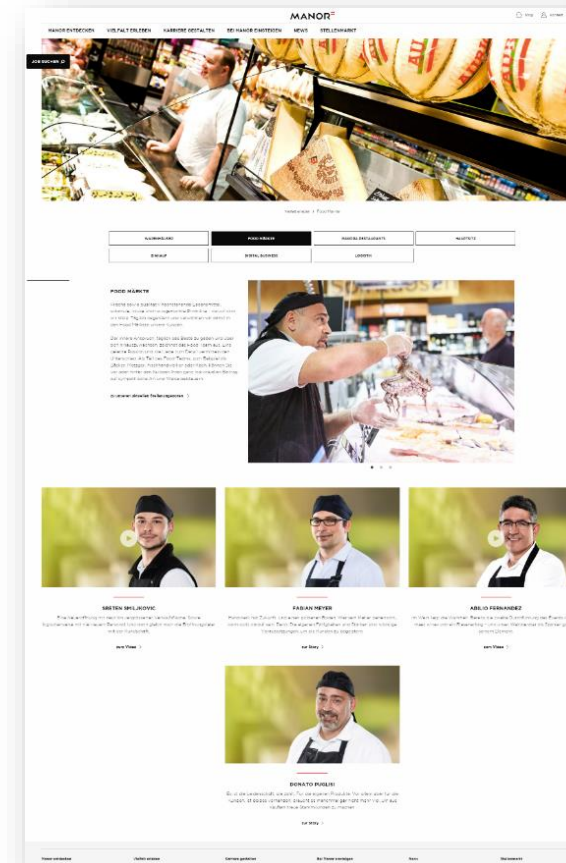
MANOR

Blog Kontakt

MANOR ENTDECKEN VIELFALT ERLEBEN KARRIERE GESTALTEN BEI MANOR EINSTEIGEN NEWS STELLENMARKT

JOB SUCHEN

Vielfalt erleben > Food Märkte

AUSBILDUNG FOOD MÄRKTE WAREN & DIENSTLEISTUNGEN HAUPTSITZ

EINKAUF DIGITAL BUSINESS LOGISTIK

FOOD MÄRKTE

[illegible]

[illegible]

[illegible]

SRETEN SMILJKOVIC

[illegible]

zum Video

FABIAN MEYER

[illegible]

zur Story

ABILIO FERNANDEZ

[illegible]

zum Video

DONATO PUGLISI

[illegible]

zur Story

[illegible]